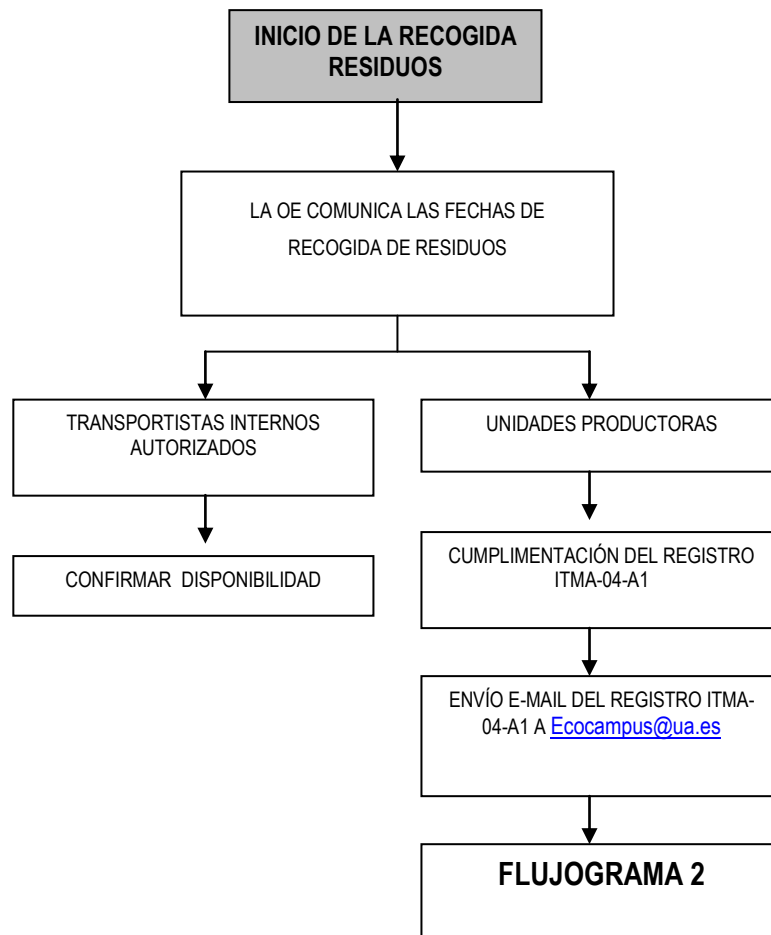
INICIO DE LA RECOGIDA RESIDUOS

LA OE COMUNICA LAS FECHAS DE RECOGIDA DE RESIDUOS

TRANSPORTISTAS INTERNOS AUTORIZADOS

CONFIRMAR DISPONIBILIDAD

UNIDADES PRODUCTORAS

CUMPLIMENTACIÓN DEL REGISTRO ITMA-04-A1

ENVÍO E-MAIL DEL REGISTRO ITMA-04-A1 A Ecocampus@ua.es

FLUJOGRAMA 2